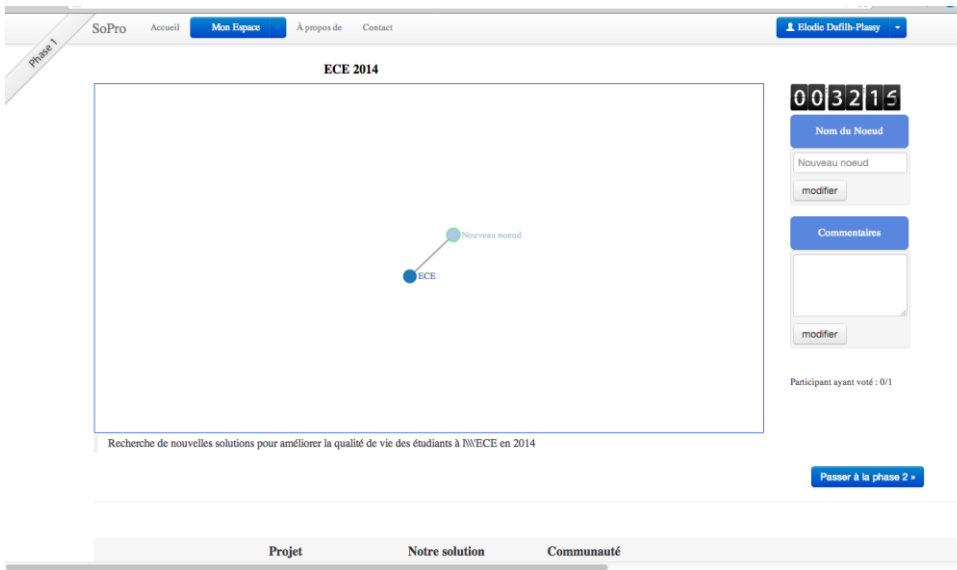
Phase 1

SoPro Accueil Mon Espace À propos de Contact

Elodie Dufilh-Plassy

ECE 2014

Nouveau noeud

ECE

0 0 3 2 1 5

Nom du Noeud

Nouveau noeud

modifier

Commentaires

modifier

Participant ayant voté : 0/1

Recherche de nouvelles solutions pour améliorer la qualité de vie des étudiants à l\'ECE en 2014

Passer à la phase 2 »

Projet Notre solution Communauté